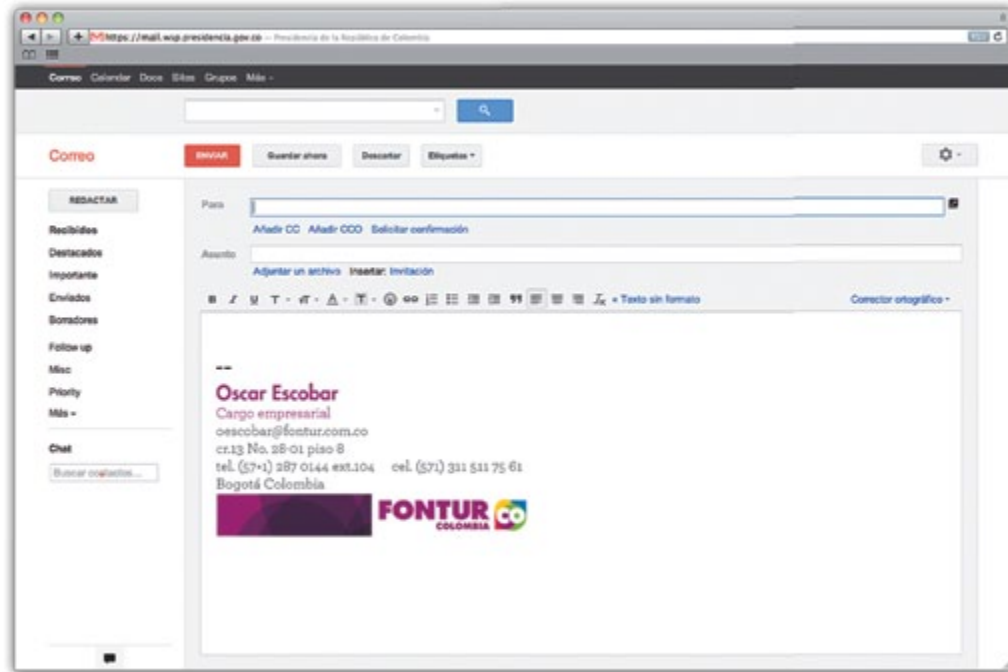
https://mail.wsp.presidencia.gov.co — Presidencia de la República de Colombia

Correo Calendar Docs Sites Grupos Más -

Correo

ENVIAR Guardar ahora Descartar Etiquetas -

REDACTAR
Recibidos
Destacados
Importante
Enviados
Borradores
Follow up
Misc
Priority
Más -

Chat
Buscar contactos...

Para
Añadir CC Añadir CCO Solicitar confirmación
Asunto
Adjuntar un archivo Insertar: Invitación

B I U T - rT - A - T - Texto sin formato

Corrector ortográfico -

--
Oscar Escobar
Cargo empresarial
oescobar@fontur.com.co
cr.13 No. 28-01 piso 8
tel. (57+1) 287 0144 ext.104 cel. (571) 311 511 75 61
Bogotá Colombia

FONTUR COLOMBIA CO